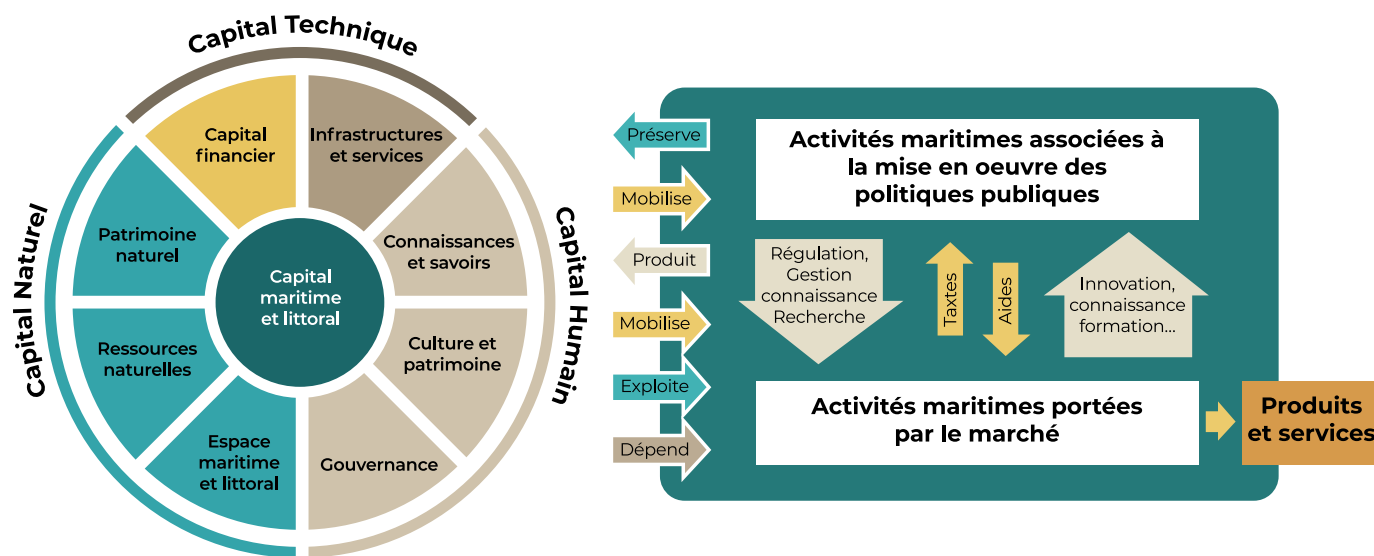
Capital Technique

Capital Naturel

Capital Humain

Capital financier

Infrastructures et services

Patrimoine naturel

Connaissances et savoirs

Capital maritime et littoral

Ressources naturelles

Culture et patrimoine

Espace maritime et littoral

Gouvernance

Préserve

Mobilise

Produit

Mobilise

Exploite

Dépend

Activités maritimes associées à la mise en oeuvre des politiques publiques

Régulation, Gestion connaissance Recherche

Taxtes

Aides

Innovation, connaissance formation...

Activités maritimes portées par le marché

Produits et services